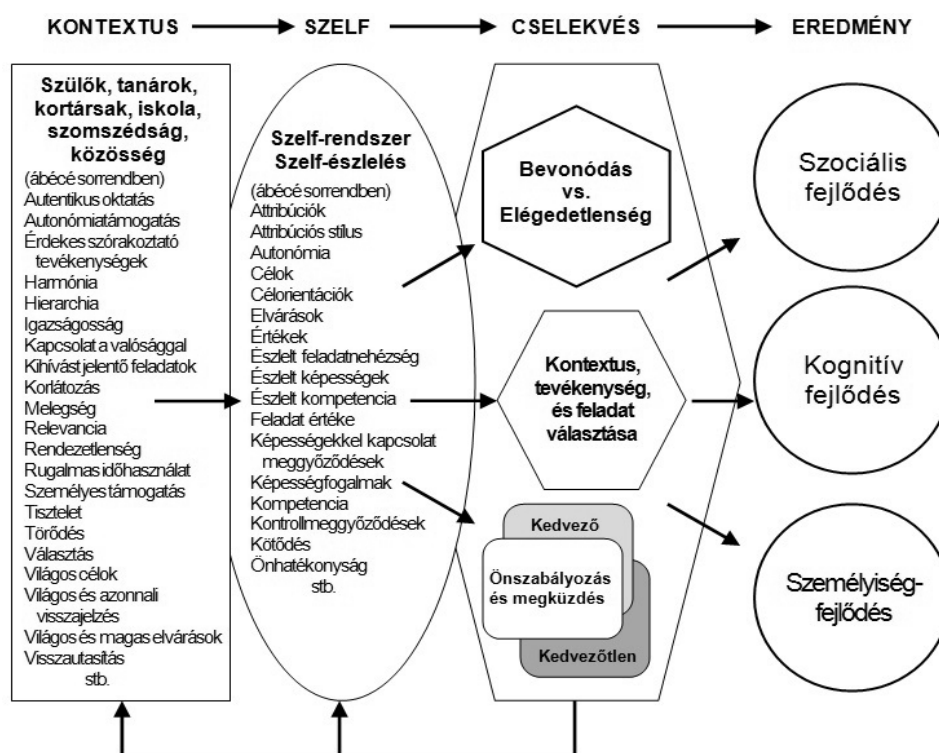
KONTEXTUS → SZELF → CSELEKVÉS → EREDMÉNY

Szülők, tanárok, kortársak, iskola, szomszédság, közösség
(ábécé sorrendben)
Autentikus oktatás
Autonómiatámogatás
Érdekes szórakoztató tevékenységek
Harmónia
Hierarchia
Igazságosság
Kapcsolat a valósággal
Kihívást jelentő feladatok
Korlátozás
Melegség
Relevancia
Rendezetlenség
Rugalmas időhasználat
Személyes támogatás
Tisztelet
Törődés
Választás
Világos célok
Világos és azonnali visszajelzés
Világos és magas elvárások
Visszautasítás
stb.

Szelf-rendszer
Szelf-észlelés
(ábécé sorrendben)
Attribúciók
Attribúciós stílus
Autonómia
Célok
Célorientációk
Elvárások
Értékek
Észlelt feladatnehézség
Észlelt képességek
Észlelt kompetencia
Feladat értéke
Képességekkel kapcsolat meggyőződések
Képességfogalmak
Kompetencia
Kontrollmeggyőződések
Kötődés
Önhatékonyság
stb.

Bevonódás vs. Elégedetlenség

Kontextus, tevékenység, és feladat választása

Kedvező
Önszabályozás és megküzdés
Kedvezőtlen

Szociális fejlődés

Kognitív fejlődés

Személyiség-fejlődés